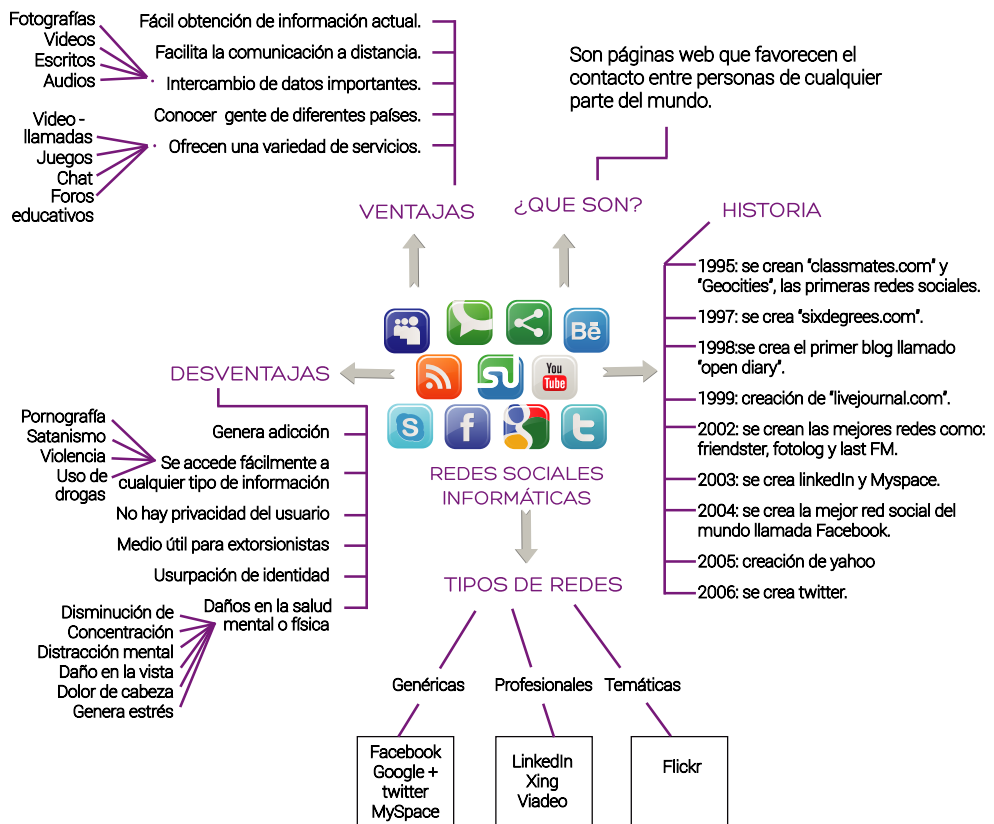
Fotografías
Videos
Escritos
Audios

Fácil obtención de información actual.
Facilita la comunicación a distancia.
Intercambio de datos importantes.
Conocer gente de diferentes países.
Ofrecen una variedad de servicios.

Video - llamadas
Juegos
Chat
Foros educativos

Son páginas web que favorecen el contacto entre personas de cualquier parte del mundo.

VENTAJAS

¿QUE SON?

HISTORIA

1995: se crean "classmates.com" y "Geocities", las primeras redes sociales.
1997: se crea "sixdegrees.com".
1998:se crea el primer blog llamado "open diary".
1999: creación de "livejournal.com".
2002: se crean las mejores redes como: friendster, fotolog y last FM.
2003: se crea linkedIn y Myspace.
2004: se crea la mejor red social del mundo llamada Facebook.
2005: creación de yahoo
2006: se crea twitter.

Bē
You Tube

DESVENTAJAS

Pornografía
Satanismo
Violencia
Uso de drogas

Genera adicción
Se accede fácilmente a cualquier tipo de información
No hay privacidad del usuario
Medio útil para extorsionistas
Usurpación de identidad
Daños en la salud mental o física

Disminución de Concentración
Distracción mental
Daño en la vista
Dolor de cabeza
Genera estrés

REDES SOCIALES INFORMÁTICAS

TIPOS DE REDES

Genéricas
Profesionales
Temáticas

Facebook
Google +
twitter
MySpace

LinkedIn
Xing
Viadeo

Flickr